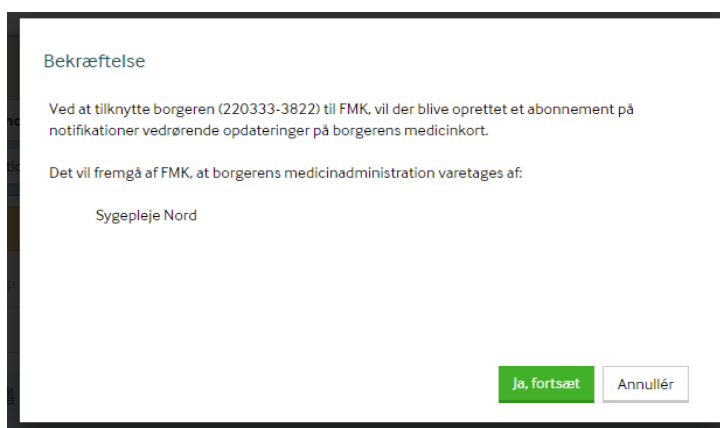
Bekræftelse

Ved at tilknytte borgeren (220333-3822) til FMK, vil der blive oprettet et abonnement på notifikationer vedrørende opdateringer på borgerens medicinkort.

Det vil fremgå af FMK, at borgerens medicinadministration varetages af:

Sygepleje Nord

Ja, fortsæt

Annullér